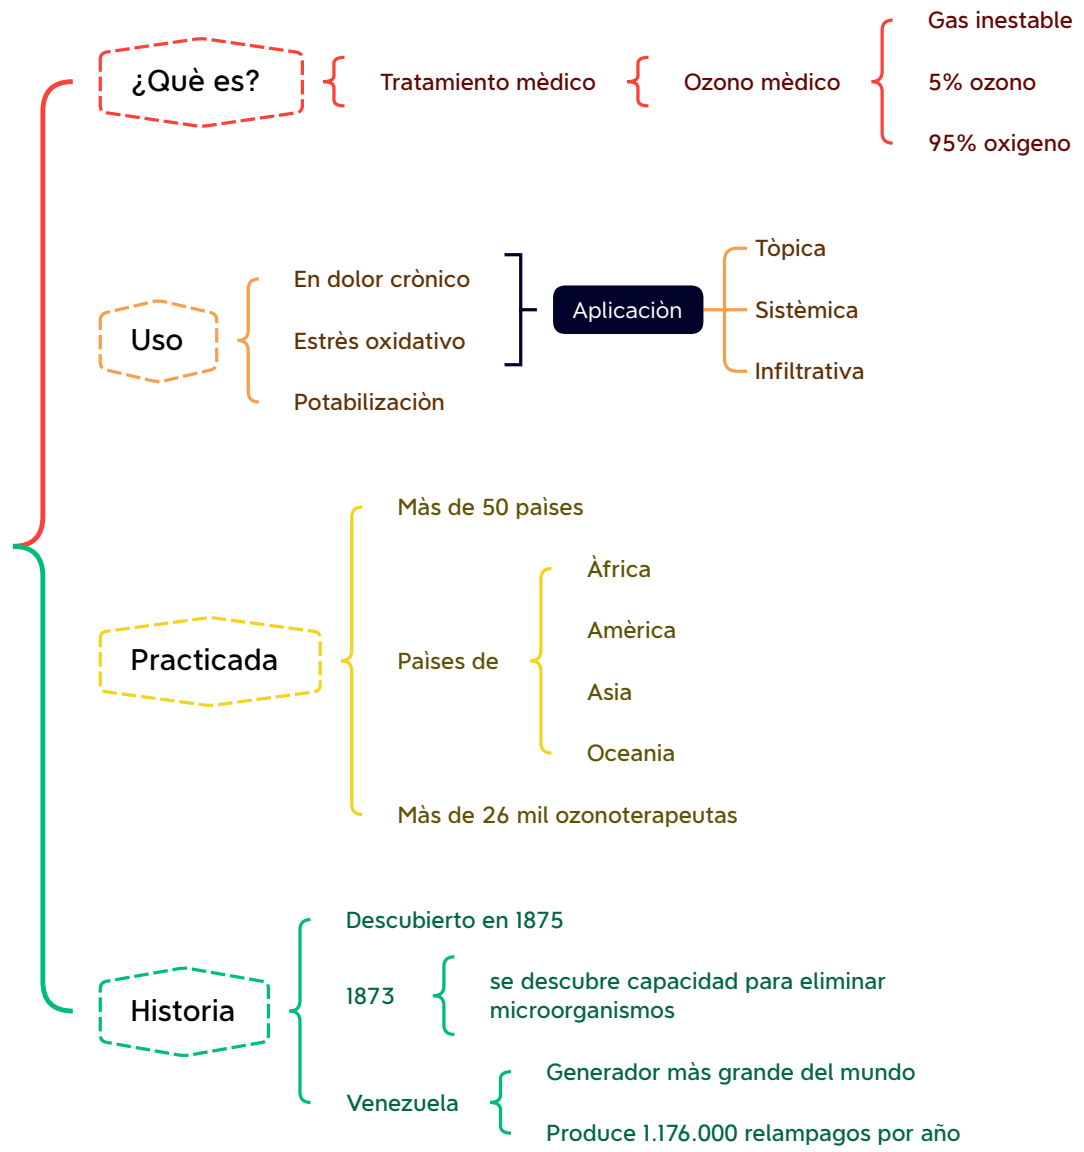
¿Què es?

Tratamiento mèdico

Ozono mèdico

Gas inestable

5% ozono

95% oxigeno

Uso

En dolor crònico

Estrès oxidativo

Potabilizaciòn

Aplicaciòn

Tòpica

Sistèmica

Infiltrativa

Practicada

Màs de 50 paìses

Paìses de

Àfrica

Amèrica

Asia

Oceania

Màs de 26 mil ozonoterapeutas

Historia

Descubierto en 1875

1873

se descubre capacidad para eliminar microorganismos

Venezuela

Generador màs grande del mundo

Produce 1.176.000 relampagos por año